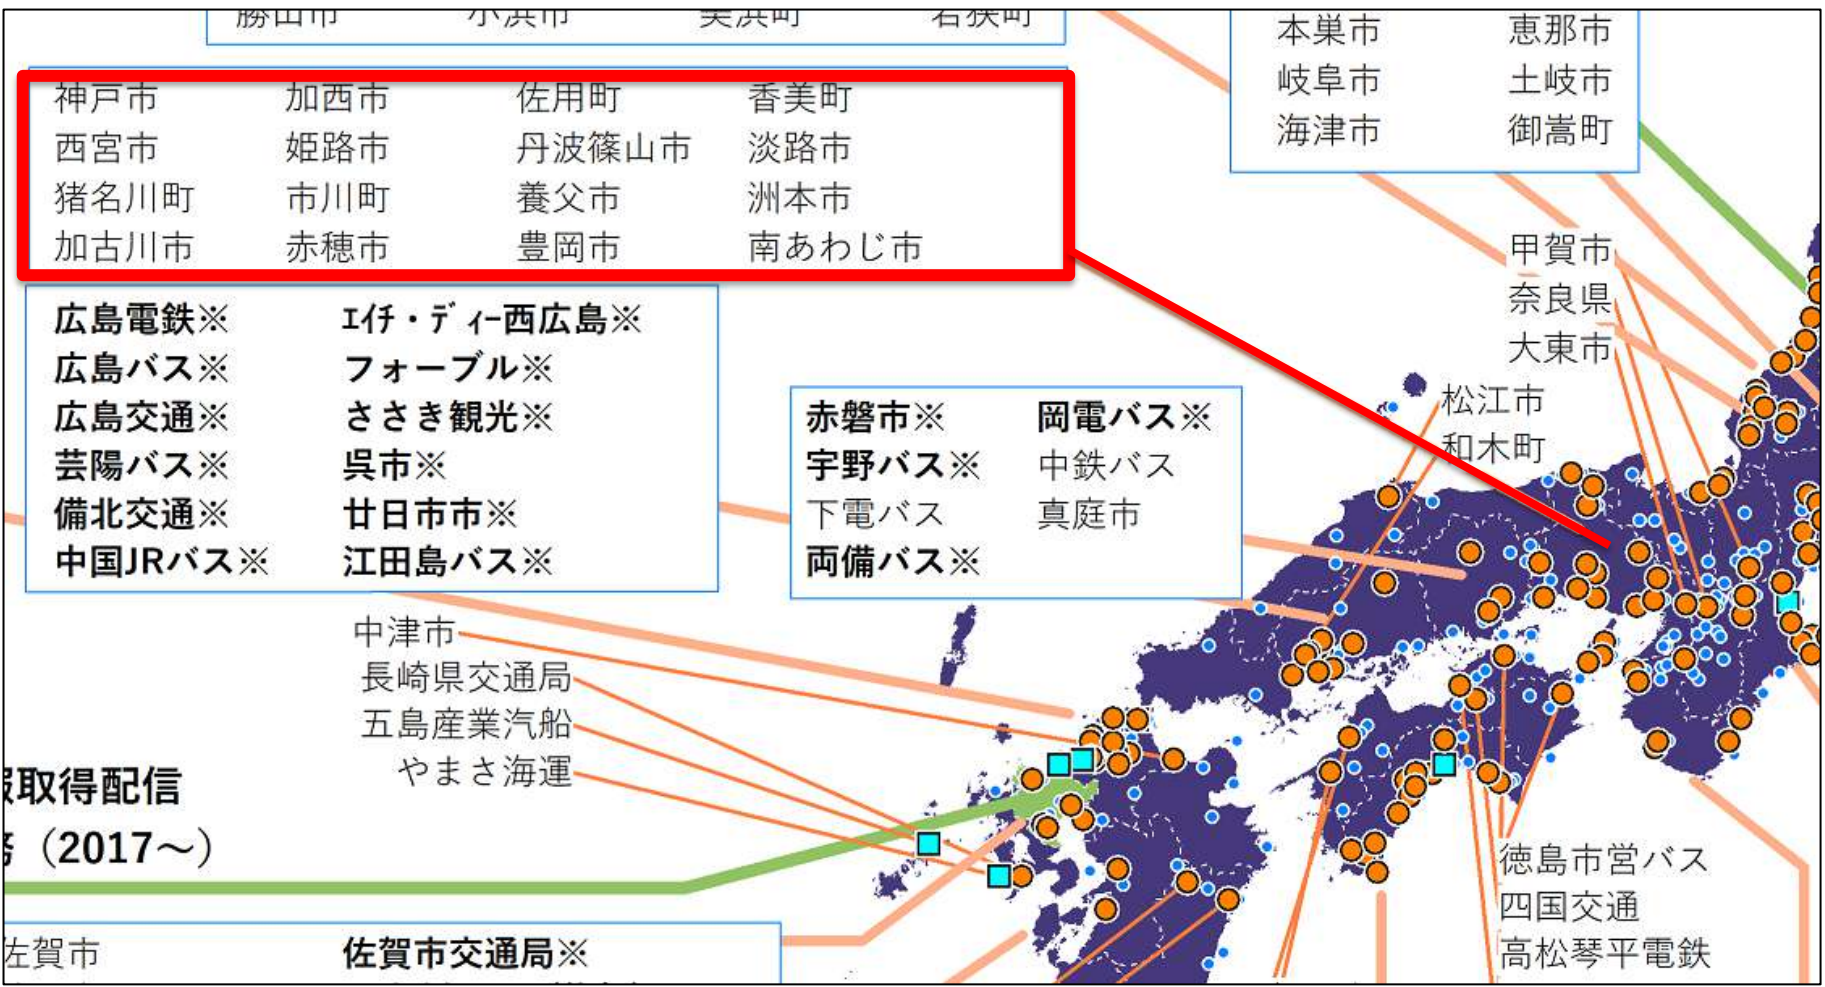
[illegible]市　小浜市　美浜町　若狭町

| | | | |
|---|---|---|---|
| 神戸市 | 加西市 | 佐用町 | 香美町 |
| 西宮市 | 姫路市 | 丹波篠山市 | 淡路市 |
| 猪名川町 | 市川町 | 養父市 | 洲本市 |
| 加古川市 | 赤穂市 | 豊岡市 | 南あわじ市 |

| | |
|---|---|
| 本巣市 | 恵那市 |
| 岐阜市 | 土岐市 |
| 海津市 | 御嵩町 |

甲賀市
奈良県
大東市

| | |
|---|---|
| 広島電鉄※ | ｴｲﾁ・ﾃﾞｨｰ西広島※ |
| 広島バス※ | フォーブル※ |
| 広島交通※ | ささき観光※ |
| 芸陽バス※ | 呉市※ |
| 備北交通※ | 廿日市市※ |
| 中国JRバス※ | 江田島バス※ |

松江市
和木町

| | |
|---|---|
| 赤磐市※ | 岡電バス※ |
| 宇野バス※ | 中鉄バス |
| 下電バス | 真庭市 |
| 両備バス※ | |

中津市
長崎県交通局
五島産業汽船
やまさ海運

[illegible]取得配信
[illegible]（2017～）

徳島市営バス
四国交通
高松琴平電鉄

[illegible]佐賀市　佐賀市交通局※